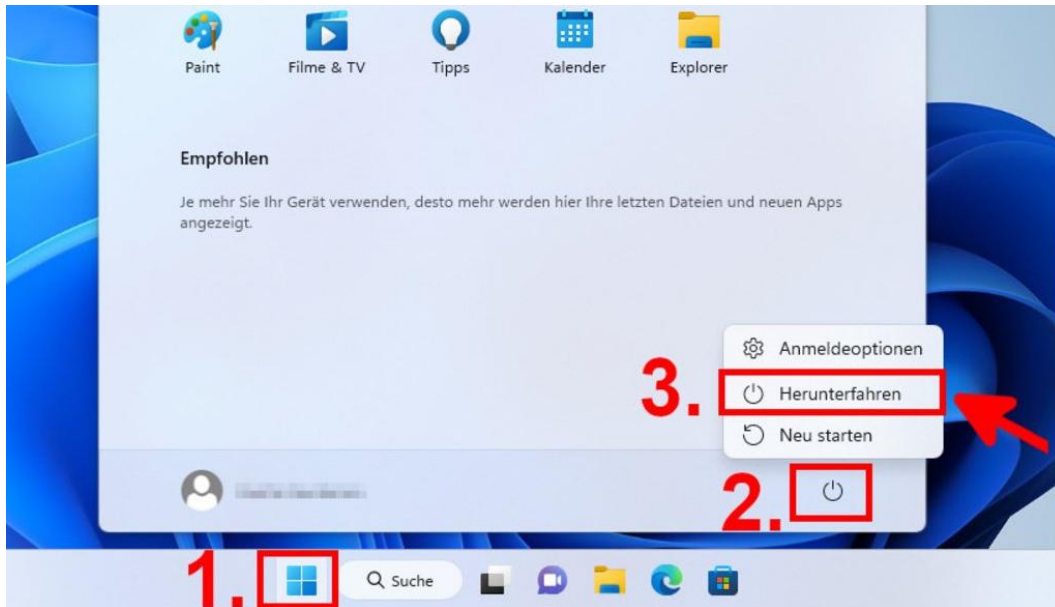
Paint
Filme & TV
Tipps
Kalender
Explorer

Empfohlen

Je mehr Sie Ihr Gerät verwenden, desto mehr werden hier Ihre letzten Dateien und neuen Apps angezeigt.

Anmeldeoptionen
3.
Herunterfahren
Neu starten

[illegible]
2.

1.
Suche